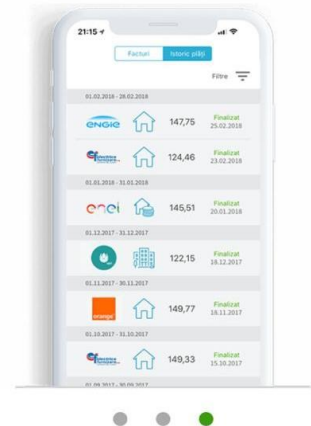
21:15

Facturi | Istoric plăți

Filtre

01.02.2018 - 28.02.2018

ENGIE 147,75 Finalizat 25.02.2018

Electrica Furnizare 124,46 Finalizat 23.02.2018

01.01.2018 - 31.01.2018

enel 145,51 Finalizat 20.01.2018

01.12.2017 - 31.12.2017

122,15 Finalizat 18.12.2017

01.11.2017 - 30.11.2017

orange 149,77 Finalizat 18.11.2017

01.10.2017 - 31.10.2017

Electrica Furnizare 149,33 Finalizat 15.10.2017

01.09.2017 - 30.09.2017